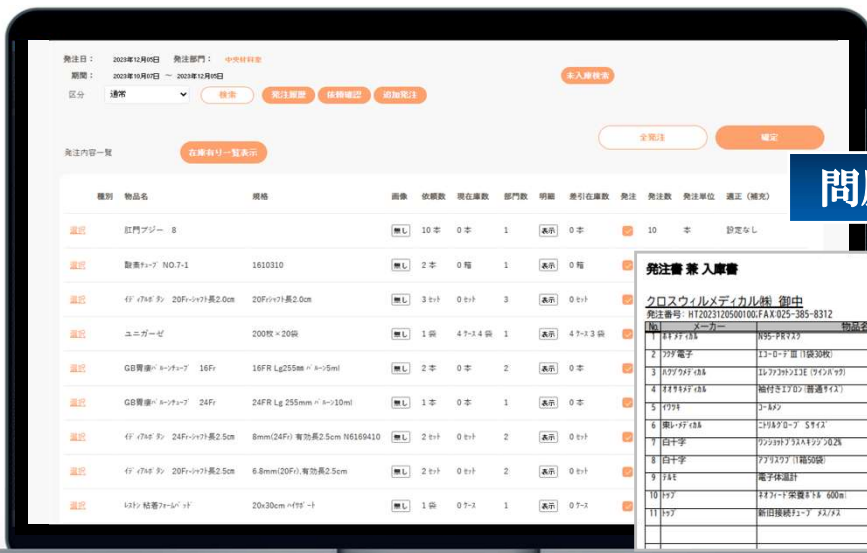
発注日： 2023年12月05日 発注部門： 中央材料室
期間： 2023年10月07日 ～ 2023年12月05日
区分 通常
検索 発注履歴 依頼確認 追加発注
未入庫検索
全発注 確定
発注内容一覧 在庫有り一覧表示

| | 種別 | 物品名 | 規格 | 画像 | 依頼数 | 現在庫数 | 部門数 | 明細 | 差引在庫数 | 発注 | 発注数 | 発注単位 | 適正（補充） |
|---|---|---|---|---|---|---|---|---|---|---|---|---|---|
| 選択 | | 肛門ブジー 8 | | 無し | 10 本 | 0 本 | 1 | 表示 | 0 本 | | 10 | 本 | 設定なし |
| 選択 | | 胆管チューブ NO.7-1 | 1610310 | 無し | 2 本 | 0 箱 | 1 | 表示 | 0 箱 | | | | |
| 選択 | | ｲﾃﾞｨｱﾙﾎﾞﾀﾝ 20Frｼｬﾌﾄ長2.0cm | 20Frｼｬﾌﾄ長2.0cm | 無し | 3 ｾｯﾄ | 0 ｾｯﾄ | 3 | 表示 | 0 ｾｯﾄ | | | | |
| 選択 | | ユニガーゼ | 200枚×20袋 | 無し | 1 袋 | 4ｹｰｽ 4 袋 | 1 | 表示 | 4ｹｰｽ 3 袋 | | | | |
| 選択 | | GB胃瘻ﾊﾞﾙｰﾝﾁｭｰﾌﾞ 16Fr | 16FR Lg255mm ﾊﾞﾙｰﾝ5ml | 無し | 2 本 | 0 本 | 2 | 表示 | 0 本 | | | | |
| 選択 | | GB胃瘻ﾊﾞﾙｰﾝﾁｭｰﾌﾞ 24Fr | 24FR Lg 255mm ﾊﾞﾙｰﾝ10ml | 無し | 1 本 | 0 本 | 1 | 表示 | 0 本 | | | | |
| 選択 | | ｲﾃﾞｨｱﾙﾎﾞﾀﾝ 24Frｼｬﾌﾄ長2.5cm | 8mm(24Fr) 有効長2.5cm N6169410 | 無し | 2 ｾｯﾄ | 0 ｾｯﾄ | 2 | 表示 | 0 ｾｯﾄ | | | | |
| 選択 | | ｲﾃﾞｨｱﾙﾎﾞﾀﾝ 20Frｼｬﾌﾄ長2.5cm | 6.8mm(20Fr) 有効長2.5cm | 無し | 2 ｾｯﾄ | 0 ｾｯﾄ | 2 | 表示 | 0 ｾｯﾄ | | | | |
| 選択 | | ﾚｽﾄﾝ 粘着ﾌｫｰﾑﾊﾟｯﾄﾞ | 20x30cm ﾍｲﾜﾎﾟｰﾄ | 無し | 1 袋 | 0 ｹｰｽ | 1 | 表示 | 0 ｹｰｽ | | | | |

問

発注書 兼 入庫書
クロスウィルメディカル㈱ 御中
発注番号：HT20231205001002 FAX:025-385-8312

| No | メーカー | 物品名 |
|---|---|---|
| 1 | ﾎｷﾞﾒﾃﾞｨｶﾙ | N95-PRﾏｽｸ |
| 2 | ﾌｸﾀﾞ電子 | ｴｺｰﾛｰﾄﾞⅢ(1袋30枚) |
| 3 | ﾊｸｻﾞﾝｳｪﾃﾞｨｶﾙ | ｴﾚﾌｧﾝﾄｺｯﾄﾝｴｺE(ｸﾞｲﾝﾊﾟｯｸ) |
| 4 | ｵｵｻｷﾒﾃﾞｨｶﾙ | 袖付きｴﾌﾟﾛﾝ(普通ｻｲｽﾞ) |
| 5 | ｲﾜﾂｷ | ｺｰﾙﾒﾝ |
| 6 | 東ﾚﾒﾃﾞｨｶﾙ | ﾆﾄﾘﾙｸﾞﾛｰﾌﾞ Sｻｲｽﾞ |
| 7 | 白十字 | ﾜﾝｼｮｯﾄﾌﾟﾗｽﾍｷｼｼﾞﾝ0.2% |
| 8 | 白十字 | ｱﾌﾟﾘｽﾜﾌﾞ(1箱50袋) |
| 9 | ﾃﾙﾓ | 電子体温計 |
| 10 | ﾄｯﾌﾟ | ﾈｵﾌｨｰﾄﾞ栄養ﾎﾞﾄﾙ 600ml |
| 11 | ﾄｯﾌﾟ | 新旧接続ﾁｭｰﾌﾞ ﾒｽ/ﾒｽ |